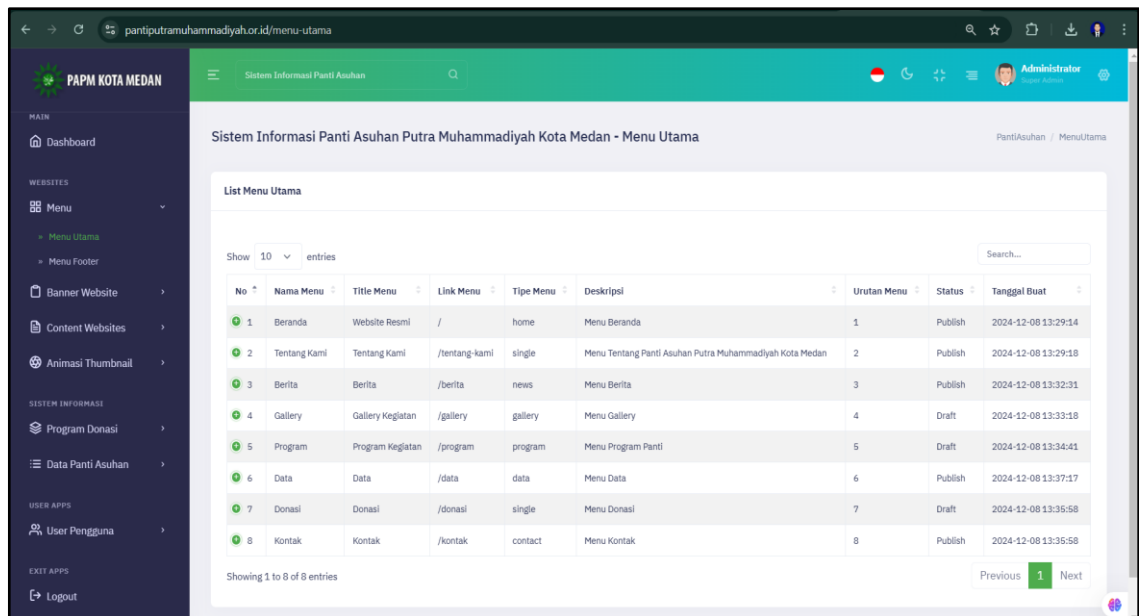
pantiputramuhammadiyah.or.id/menu-utama

PAPM KOTA MEDAN

Sistem Informasi Panti Asuhan

Administrator
Super Admin

MAIN
Dashboard

WEBSITES
Menu
» Menu Utama
» Menu Footer
Banner Website
Content Websites
Animasi Thumbnail

SISTEM INFORMASI
Program Donasi
Data Panti Asuhan

USER APPS
User Pengguna

EXIT APPS
Logout

Sistem Informasi Panti Asuhan Putra Muhammadiyah Kota Medan - Menu Utama

PantiAsuhan / MenuUtama

List Menu Utama

Show 10 entries

Search...

| No | Nama Menu | Title Menu | Link Menu | Tipe Menu | Deskripsi | Urutan Menu | Status | Tanggal Buat |
|---|---|---|---|---|---|---|---|---|
| 1 | Beranda | Website Resmi | / | home | Menu Beranda | 1 | Publish | 2024-12-08 13:29:14 |
| 2 | Tentang Kami | Tentang Kami | /tentang-kami | single | Menu Tentang Panti Asuhan Putra Muhammadiyah Kota Medan | 2 | Publish | 2024-12-08 13:29:18 |
| 3 | Berita | Berita | /berita | news | Menu Berita | 3 | Publish | 2024-12-08 13:32:31 |
| 4 | Gallery | Gallery Kegiatan | /gallery | gallery | Menu Gallery | 4 | Draft | 2024-12-08 13:33:18 |
| 5 | Program | Program Kegiatan | /program | program | Menu Program Panti | 5 | Draft | 2024-12-08 13:34:41 |
| 6 | Data | Data | /data | data | Menu Data | 6 | Publish | 2024-12-08 13:37:17 |
| 7 | Donasi | Donasi | /donasi | single | Menu Donasi | 7 | Draft | 2024-12-08 13:35:58 |
| 8 | Kontak | Kontak | /kontak | contact | Menu Kontak | 8 | Publish | 2024-12-08 13:35:58 |

Showing 1 to 8 of 8 entries

Previous 1 Next